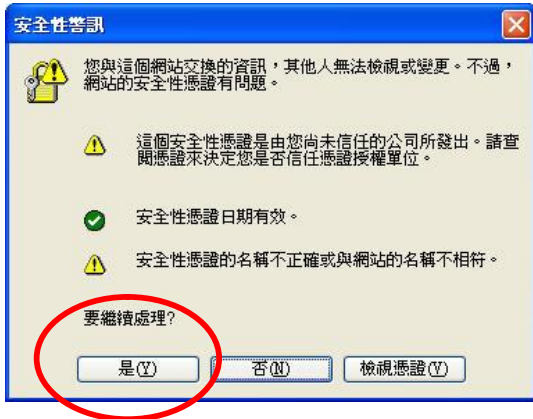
安全性警訊

您與這個網站交換的資訊，其他人無法檢視或變更。不過，網站的安全性憑證有問題。

這個安全性憑證是由您尚未信任的公司所發出。請查閱憑證來決定您是否信任憑證授權單位。

安全性憑證日期有效。

安全性憑證的名稱不正確或與網站的名稱不相符。

要繼續處理?

是(Y)
否(N)
檢視憑證(V)